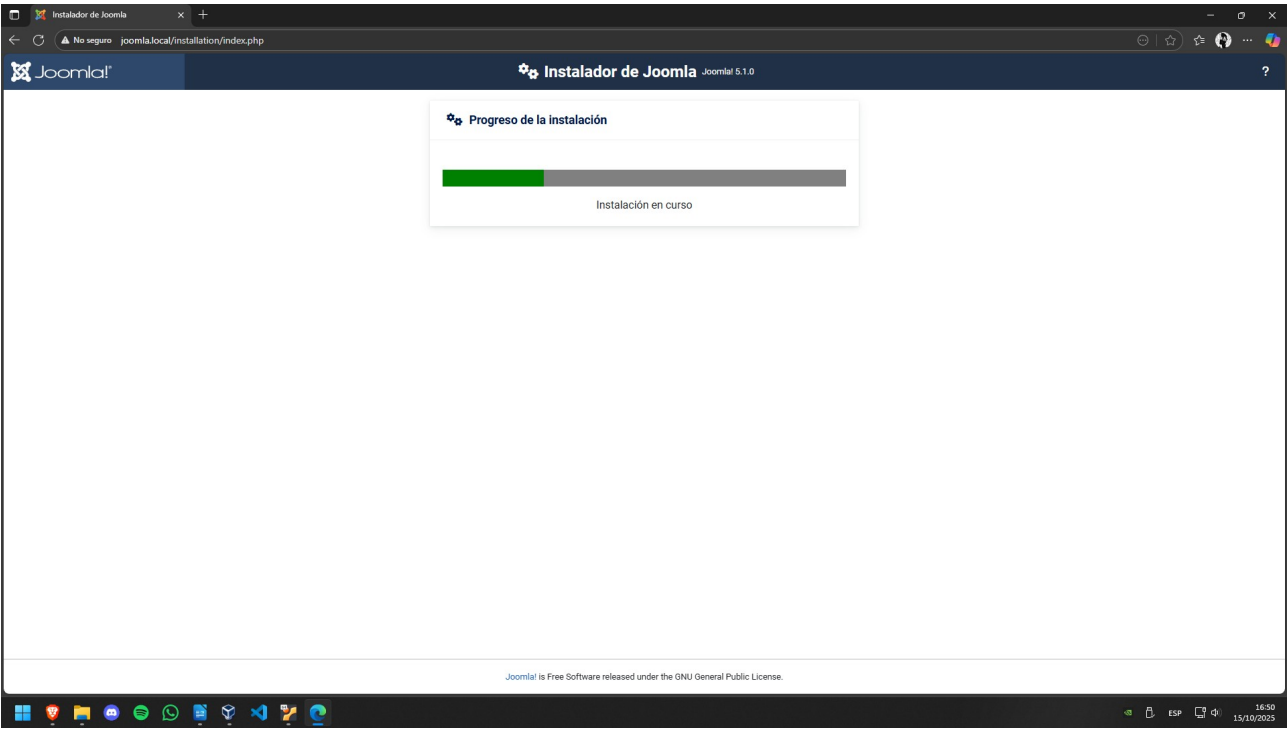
Instalador de Joomla

No seguro joomla.local/installation/index.php

Joomla!

Instalador de Joomla Joomla! 5.1.0

?

Progreso de la instalación

Instalación en curso

Joomla! is Free Software released under the GNU General Public License.

ESP

16:50
15/10/2025